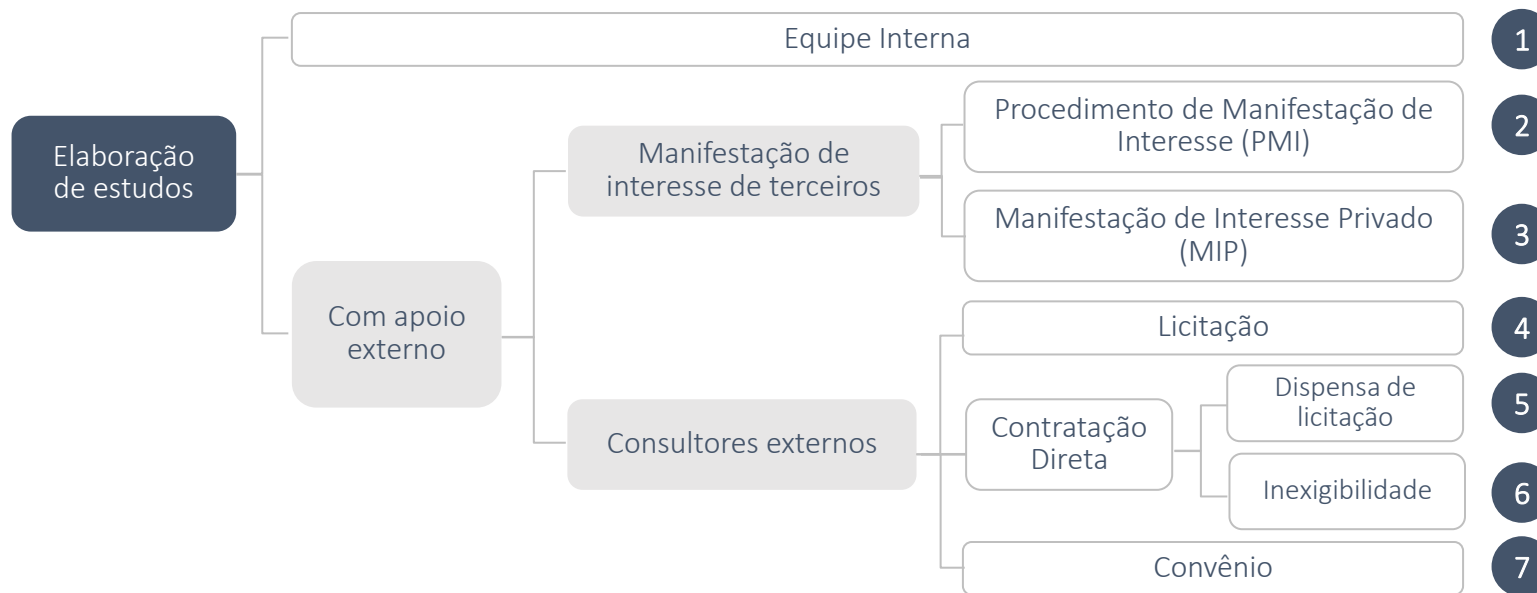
Elaboração de estudos

Equipe Interna

1

Com apoio externo

Manifestação de interesse de terceiros

Procedimento de Manifestação de Interesse (PMI)

2

Manifestação de Interesse Privado (MIP)

3

Consultores externos

Licitação

4

Contratação Direta

Dispensa de licitação

5

Inexigibilidade

6

Convênio

7